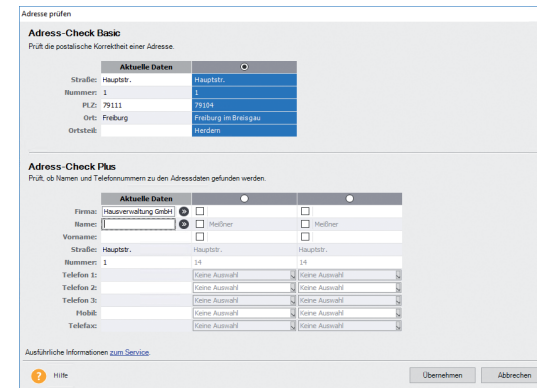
Adresse prüfen

Adress-Check Basic
Prüft die postalische Korrektheit einer Adresse.

| | Aktuelle Daten | |
|---|---|---|
| Straße: | Hauptstr. | Hauptstr. |
| Nummer: | 1 | 1 |
| PLZ: | 79111 | 79104 |
| Ort: | Freiburg | Freiburg im Breisgau |
| Ortsteil: | | Herdern |

Adress-Check Plus
Prüft, ob Namen und Telefonnummern zu den Adressdaten gefunden werden.

| | Aktuelle Daten | | |
|---|---|---|---|
| Firma: | Hausverwaltung GmbH | | |
| Name: | | Meißner | Meißner |
| Vorname: | | | |
| Straße: | Hauptstr. | Hauptstr. | Hauptstr. |
| Nummer: | 1 | 14 | 14 |
| Telefon 1: | | Keine Auswahl | Keine Auswahl |
| Telefon 2: | | Keine Auswahl | Keine Auswahl |
| Telefon 3: | | Keine Auswahl | Keine Auswahl |
| Mobil: | | Keine Auswahl | Keine Auswahl |
| Telefax: | | Keine Auswahl | Keine Auswahl |

Ausführliche Informationen zum Service.

Hilfe
Übernehmen
Abbrechen